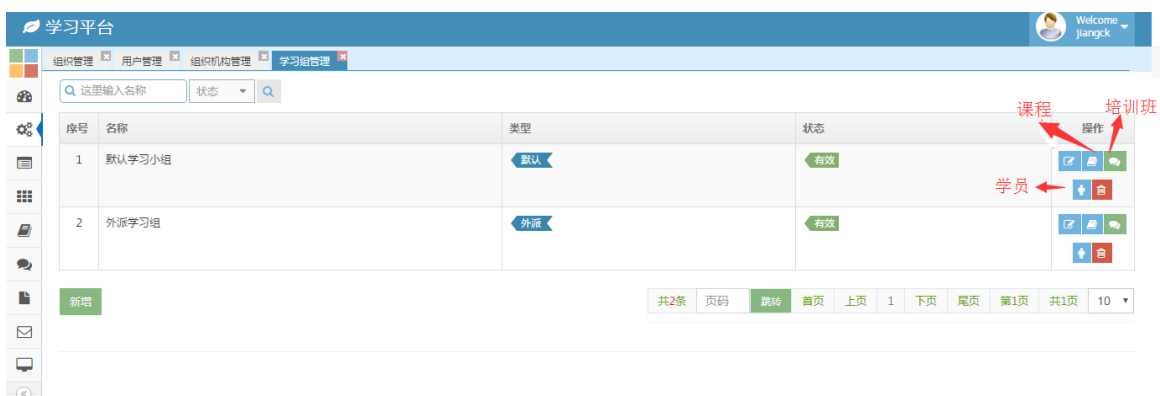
学习平台

Welcome jiangck

组织管理 用户管理 组织机构管理 学习组管理

这里输入名称 状态

课程 培训班

| 序号 | 名称 | 类型 | 状态 | 操作 |
|---|---|---|---|---|
| 1 | 默认学习小组 | 默认 | 有效 | |
| 2 | 外派学习组 | 外派 | 有效 | |

学员

新增

共2条 页码 跳转 首页 上页 1 下页 尾页 第1页 共1页 10